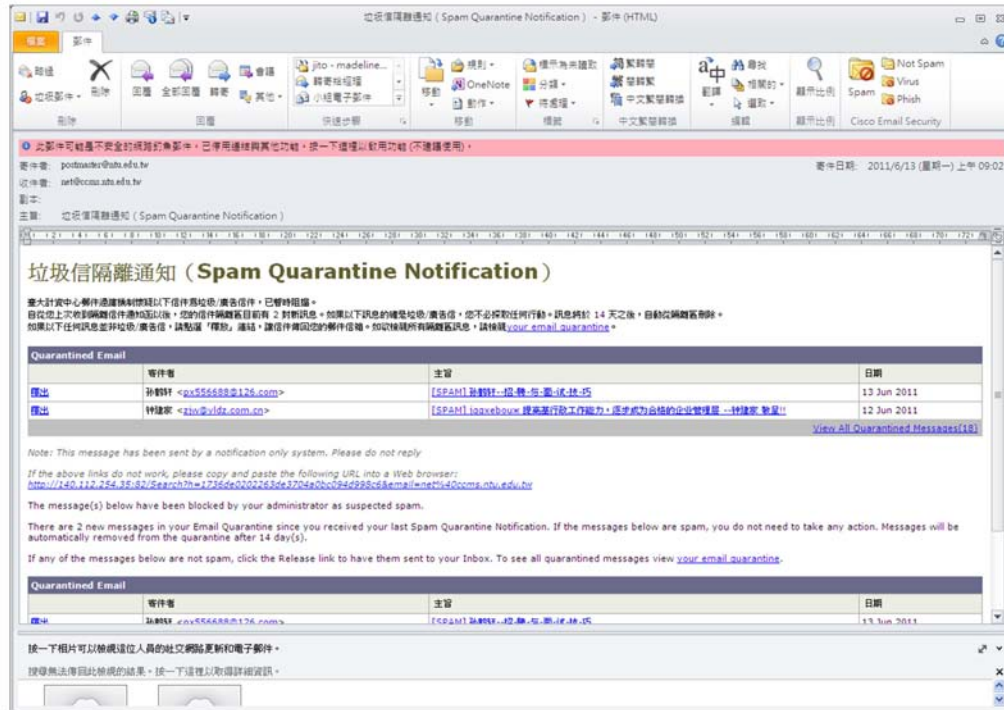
垃圾信隔離通知 (Spam Quarantine Notification) - 郵件 (HTML)

檔案 郵件

略過 垃圾郵件 刪除 回覆 全部回覆 轉寄 會議 其他 jito - madeline... 轉寄給經理 小組電子郵件 移動 規則 OneNote 動作 標示為未讀取 分類 待處理 繁轉簡 簡轉繁 中文繁簡轉換 翻譯 尋找 相關的 選取 縮放比例 Spam Not Spam Virus Phish

刪除 回應 快速步驟 移動 標籤 中文繁簡轉換 編輯 縮放比例 Cisco Email Security

此郵件可能是不安全的網路釣魚郵件，已停用連結與其他功能。按一下這裡以啟用功能 (不建議使用)。

寄件者: postmaster@ntu.edu.tw 寄件日期: 2011/6/13 (星期一) 上午 09:02
收件者: net@ccms.ntu.edu.tw
副本:
主旨: 垃圾信隔離通知 (Spam Quarantine Notification)

垃圾信隔離通知（Spam Quarantine Notification）

臺大計資中心郵件過濾機制標註以下信件為垃圾/廣告信件，已暫時阻擋。
自從您上次收到隔離信件通知以後，您的信件隔離區目前有 2 封新訊息。如果以下訊息的確是垃圾/廣告信，您不必採取任何行動。訊息將於 14 天之後，自動從隔離區刪除。
如果以下任何訊息並非垃圾/廣告信，請點選「釋放」連結，讓信件傳回您的郵件信箱。如欲檢視所有隔離區訊息，請檢視your email quarantine。

| Quarantined Email | | | |
|---|---|---|---|
| | 寄件者 | 主旨 | 日期 |
| 釋出 | 孙鹤轩 <px556688@126.com> | [SPAM] 孙鹤轩--招-聘-与-面-试-技-巧 | 13 Jun 2011 |
| 釋出 | 钟建家 <zjw@yldz.com.cn> | [SPAM] jqqxebouw 提高基层执行能力，逐步成为合格的企业管理者 --钟建家 敬呈!! | 12 Jun 2011 |
| | | | View All Quarantined Messages(18) |

Note: This message has been sent by a notification only system. Please do not reply

If the above links do not work, please copy and paste the following URL into a Web browser:
http://140.112.254.35:82/Search?h=1736de0202263de3704e0bc094d998c6&email=net%40ccms.ntu.edu.tw

The message(s) below have been blocked by your administrator as suspected spam.

There are 2 new messages in your Email Quarantine since you received your last Spam Quarantine Notification. If the messages below are spam, you do not need to take any action. Messages will be automatically removed from the quarantine after 14 day(s).

If any of the messages below are not spam, click the Release link to have them sent to your Inbox. To see all quarantined messages view your email quarantine.

| Quarantined Email | | | |
|---|---|---|---|
| | 寄件者 | 主旨 | 日期 |
| 釋出 | 孙鹤轩 <px556688@126.com> | [SPAM] 孙鹤轩--招-聘-与-面-试-技-巧 | 13 Jun 2011 |

按一下相片可以檢視這位人員的社交網路更新和電子郵件。

搜尋無法傳回此檢視的結果。按一下這裡以取得詳細資訊。